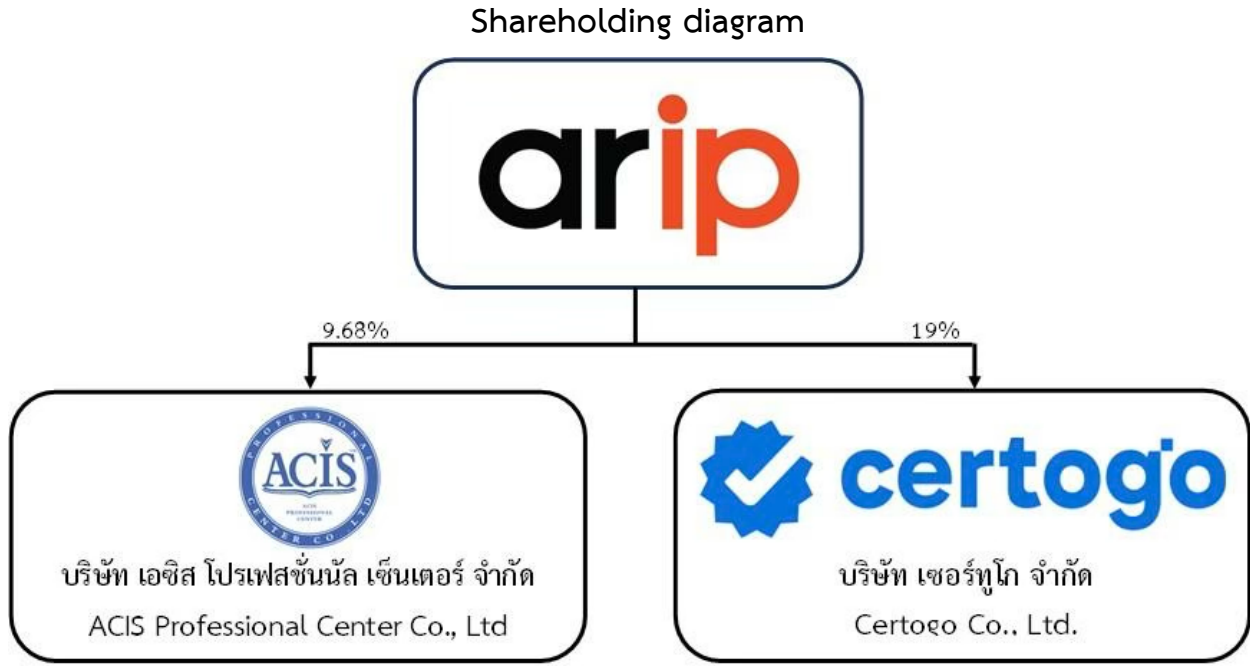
Shareholding diagram

arip

9.68%

19%

PROFESSIONAL
ACIS
ACIS PROFESSIONAL CENTER
CENTER CO., LTD

บริษัท เอซิส โปรเฟสชั่นนัล เซ็นเตอร์ จำกัด
ACIS Professional Center Co., Ltd

certogo

บริษัท เซอร์ทูโก จำกัด
Certogo Co., Ltd.